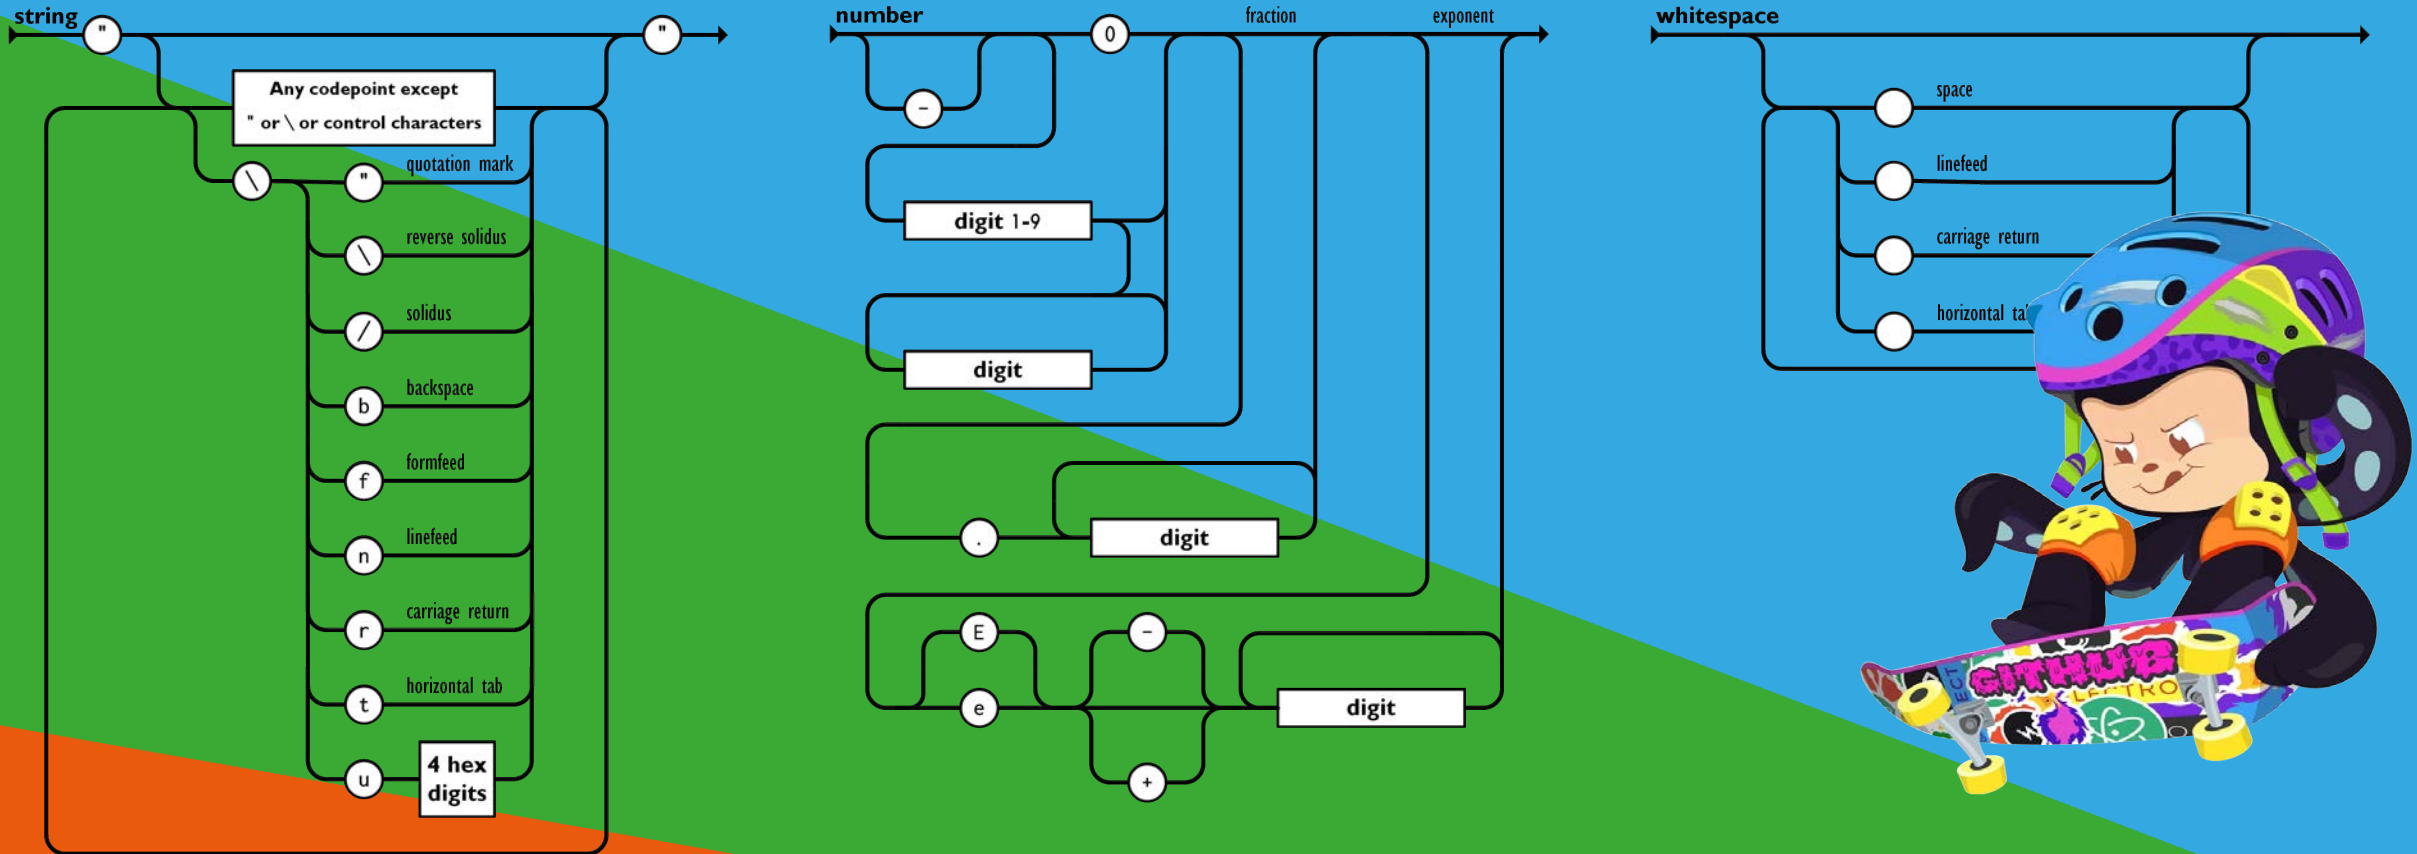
string

"

"

Any codepoint except " or \ or control characters

\

"

quotation mark

\

reverse solidus

/

solidus

b

backspace

f

formfeed

n

linefeed

r

carriage return

t

horizontal tab

u

4 hex digits

number

0

fraction

exponent

-

digit 1-9

digit

.

digit

E

e

-

+

digit

whitespace

space

linefeed

carriage return

horizontal ta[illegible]

GITHUB

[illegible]LECTRO